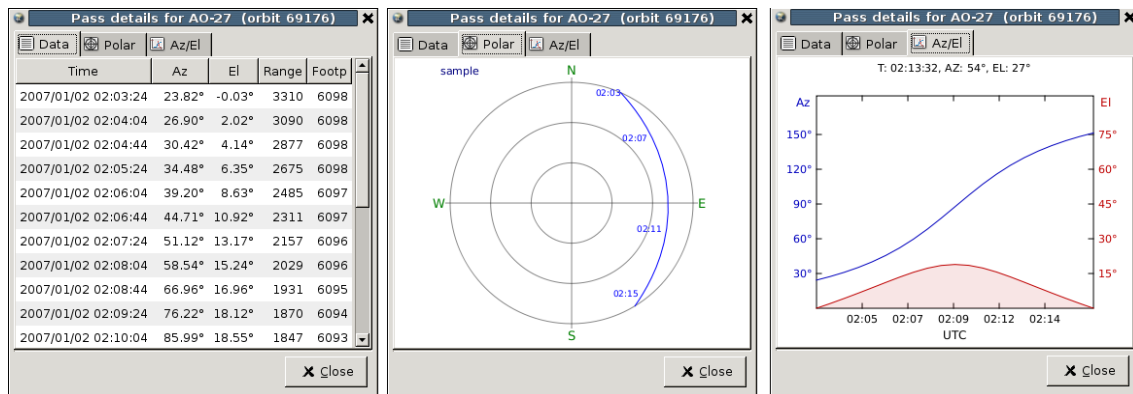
Pass details for AO-27 (orbit 69176)

Data Polar Az/El

| Time | Az | El | Range | Footp |
|---|---|---|---|---|
| 2007/01/02 02:03:24 | 23.82° | -0.03° | 3310 | 6098 |
| 2007/01/02 02:04:04 | 26.90° | 2.02° | 3090 | 6098 |
| 2007/01/02 02:04:44 | 30.42° | 4.14° | 2877 | 6098 |
| 2007/01/02 02:05:24 | 34.48° | 6.35° | 2675 | 6098 |
| 2007/01/02 02:06:04 | 39.20° | 8.63° | 2485 | 6097 |
| 2007/01/02 02:06:44 | 44.71° | 10.92° | 2311 | 6097 |
| 2007/01/02 02:07:24 | 51.12° | 13.17° | 2157 | 6096 |
| 2007/01/02 02:08:04 | 58.54° | 15.24° | 2029 | 6096 |
| 2007/01/02 02:08:44 | 66.96° | 16.96° | 1931 | 6095 |
| 2007/01/02 02:09:24 | 76.22° | 18.12° | 1870 | 6094 |
| 2007/01/02 02:10:04 | 85.99° | 18.55° | 1847 | 6093 |

Close

Pass details for AO-27 (orbit 69176)

Data Polar Az/El

sample
N
02:03
02:07
W
E
02:11
02:15
S

Close

Pass details for AO-27 (orbit 69176)

Data Polar Az/El

T: 02:13:32, AZ: 54°, EL: 27°

Az
150°
120°
90°
60°
30°
El
75°
60°
45°
30°
15°
02:05 02:07 02:09 02:12 02:14
UTC

Close